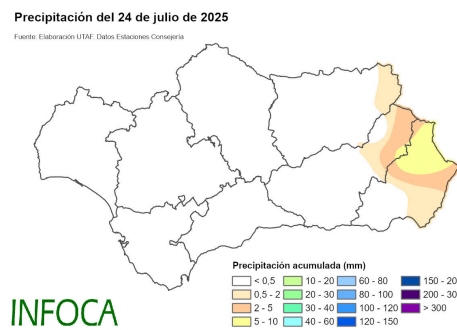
Precipitación del 24 de julio de 2025

Fuente: Elaboración UTAF. Datos Estaciones Consejería

Precipitación acumulada (mm)

| | | | |
|---|---|---|---|
| < 0,5 | 10 - 20 | 60 - 80 | 150 - 20 |
| 0,5 - 2 | 20 - 30 | 80 - 100 | 200 - 30 |
| 2 - 5 | 30 - 40 | 100 - 120 | > 300 |
| 5 - 10 | 40 - 60 | 120 - 150 | |

INFOCA